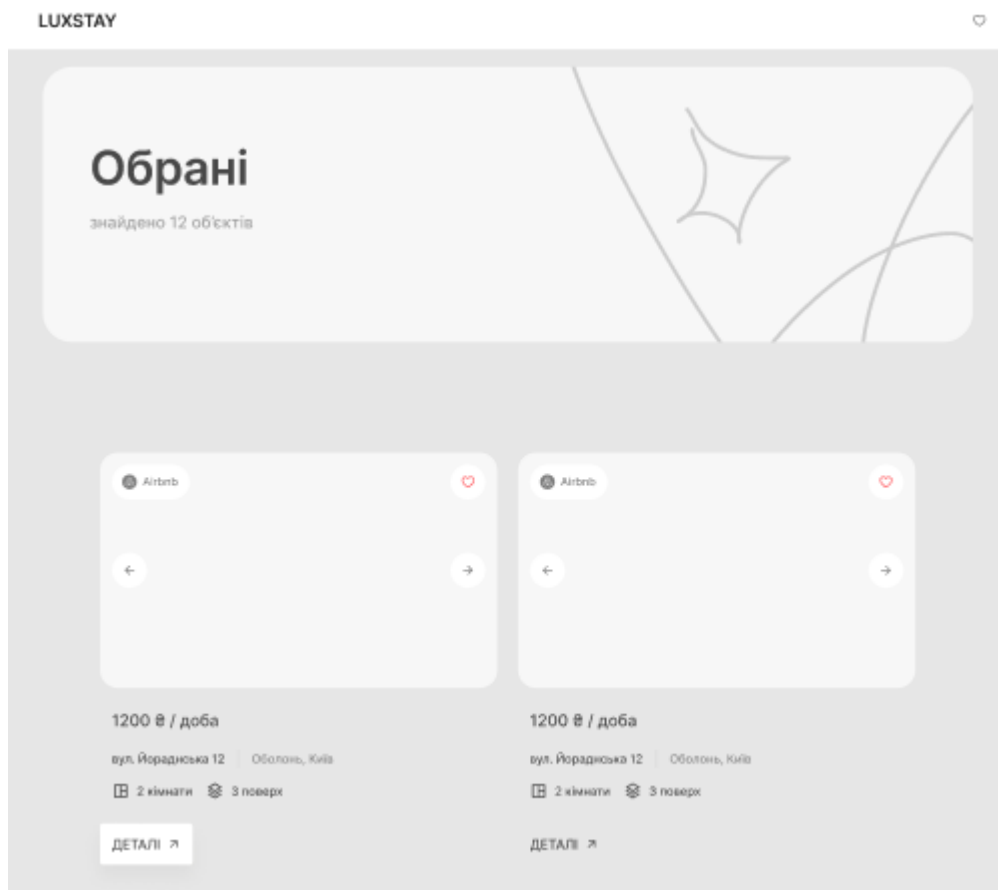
LUXSTAY

Обрані

знайдено 12 об'єктів

Airbnb

1200 ₴ / доба

вул. Йорданська 12 | Оболонь, Київ

2 кімнати 3 поверх

ДЕТАЛІ ↗

Airbnb

1200 ₴ / доба

вул. Йорданська 12 | Оболонь, Київ

2 кімнати 3 поверх

ДЕТАЛІ ↗